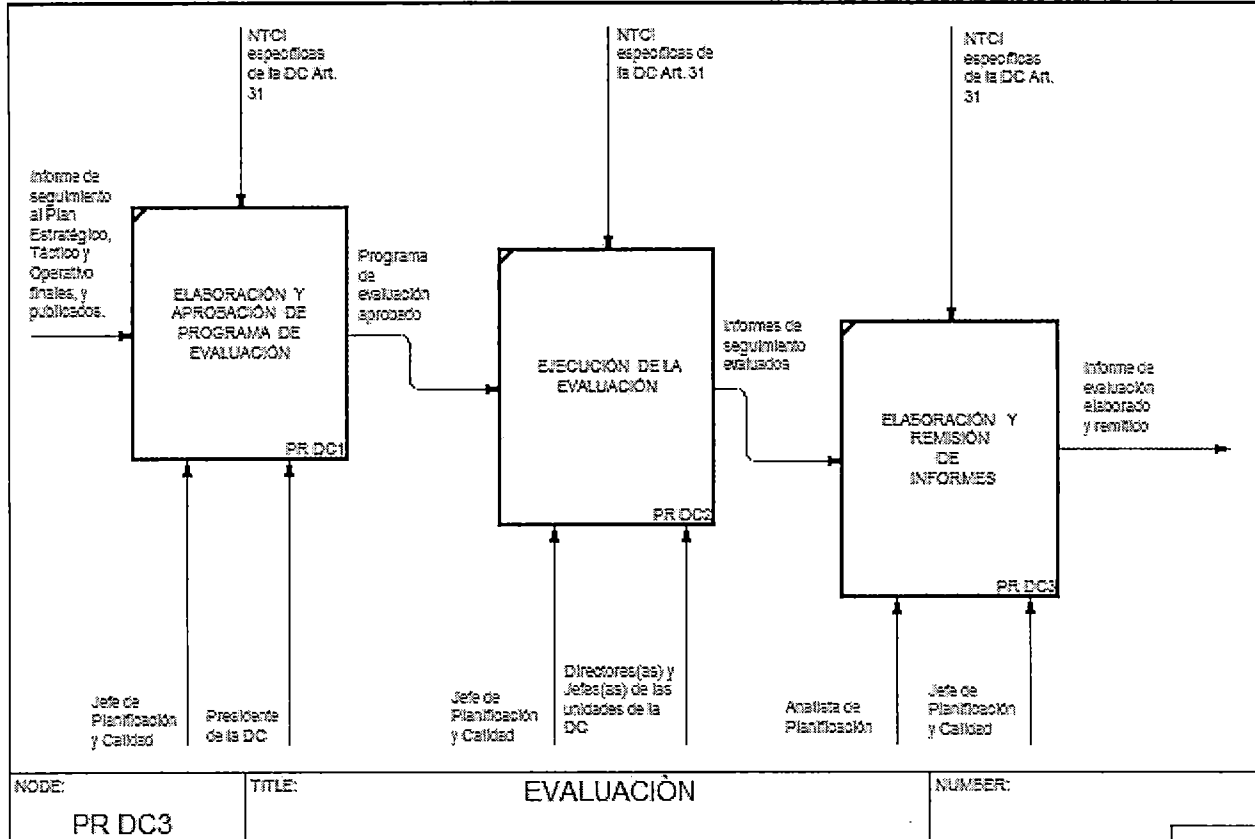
NTCI específicas de la DC Art. 31

NTCI específicas de la DC Art. 31

NTCI específicas de la DC Art. 31

Informe de seguimiento al Plan Estratégico, Táctico y Operativo finales, y publicados.

ELABORACIÓN Y APROBACIÓN DE PROGRAMA DE EVALUACIÓN

PR DC1

Programa de evaluación aprobado

EJECUCIÓN DE LA EVALUACIÓN

PR DC2

Informes de seguimiento evaluados

ELABORACIÓN Y REMISIÓN DE INFORMES

PR DC3

Informe de evaluación elaborado y remitido

Jefe de Planificación y Calidad

Presidente de la DC

Jefe de Planificación y Calidad

Directores(as) y Jefes(as) de las unidades de la DC

Analista de Planificación

Jefe de Planificación y Calidad

NODE:
PR DC3

TITLE:
EVALUACIÒN

NUMBER: